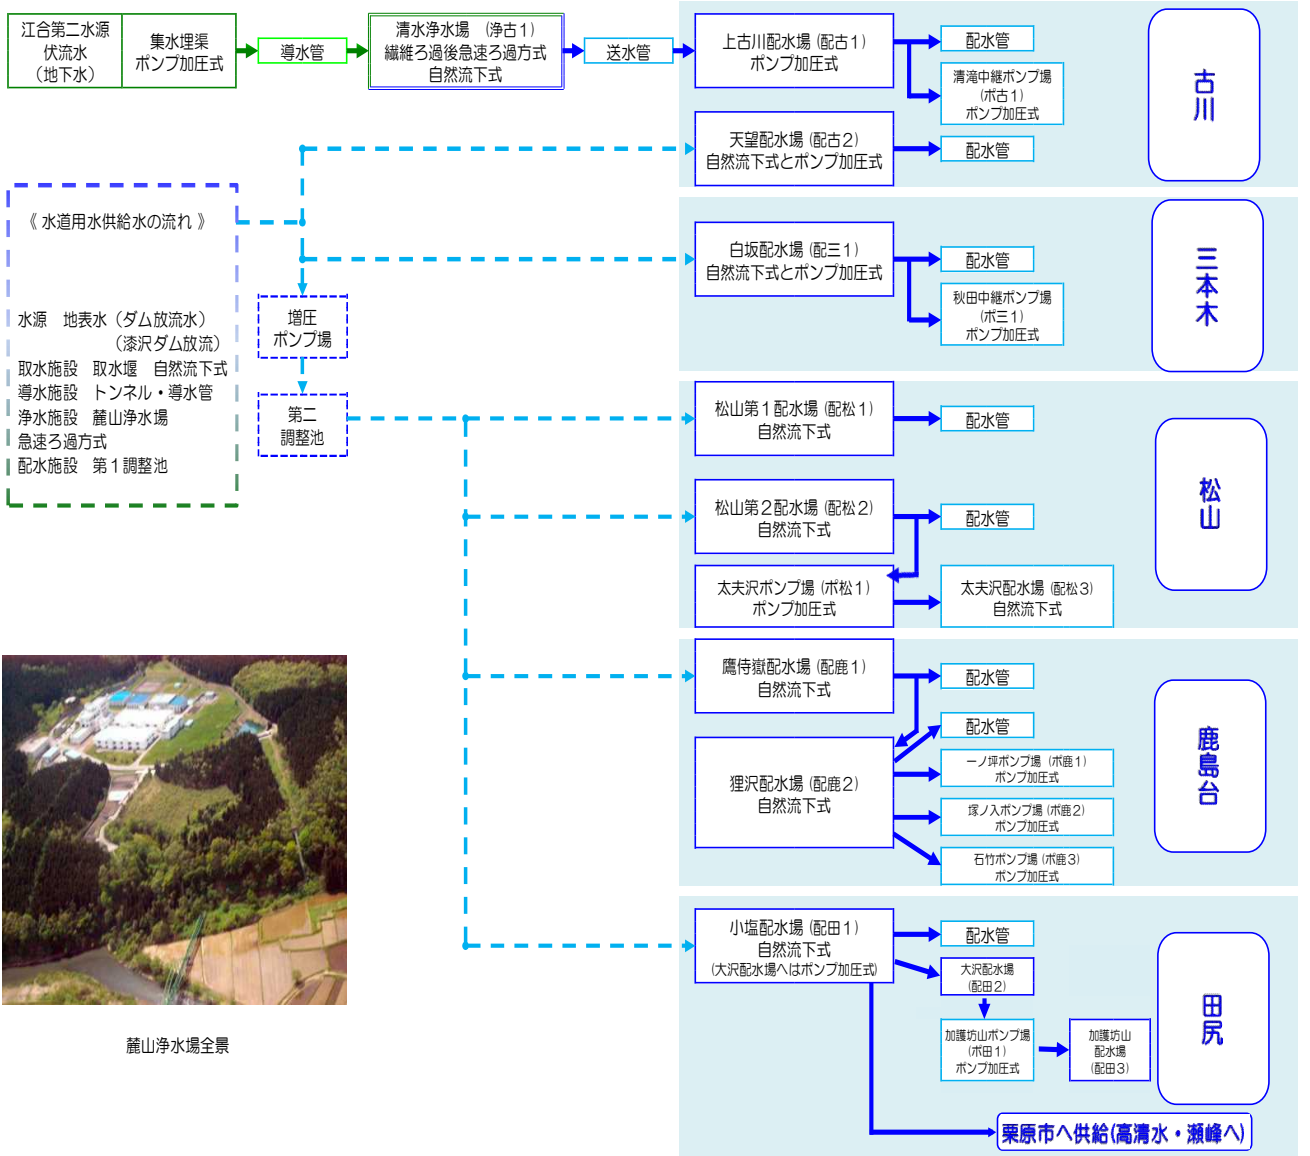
江合第二水源
伏流水
（地下水）

集水埋渠
ポンプ加圧式

導水管

清水浄水場　(浄古1)
繊維ろ過後急速ろ過方式
自然流下式

送水管

上古川配水場 (配古1)
ポンプ加圧式

配水管

清滝中継ポンプ場
(ポ古1)
ポンプ加圧式

天望配水場 (配古2)
自然流下式とポンプ加圧式

配水管

古川

《 水道用水供給水の流れ 》

水源　地表水（ダム放流水）
（漆沢ダム放流）
取水施設　取水堰　自然流下式
導水施設　トンネル・導水管
浄水施設　麓山浄水場
急速ろ過方式
配水施設　第１調整池

白坂配水場 (配三1)
自然流下式とポンプ加圧式

配水管

秋田中継ポンプ場
(ポ三1)
ポンプ加圧式

三本木

増圧
ポンプ場

第二
調整池

松山第１配水場 (配松1)
自然流下式

配水管

松山第2配水場 (配松2)
自然流下式

配水管

太夫沢ポンプ場 (ポ松1)
ポンプ加圧式

太夫沢配水場 (配松3)
自然流下式

松山

鷹侍嶽配水場 (配鹿1)
自然流下式

配水管

配水管

狸沢配水場 (配鹿2)
自然流下式

一ノ坪ポンプ場 (ポ鹿1)
ポンプ加圧式

塚ノ入ポンプ場 (ポ鹿2)
ポンプ加圧式

石竹ポンプ場 (ポ鹿3)
ポンプ加圧式

鹿島台

麓山浄水場全景

小塩配水場 (配田1)
自然流下式
(大沢配水場へはポンプ加圧式)

配水管

大沢配水場
(配田2)

加護坊山ポンプ場
(ポ田1)
ポンプ加圧式

加護坊山
配水場
(配田3)

田尻

栗原市へ供給(高清水・瀬峰へ)